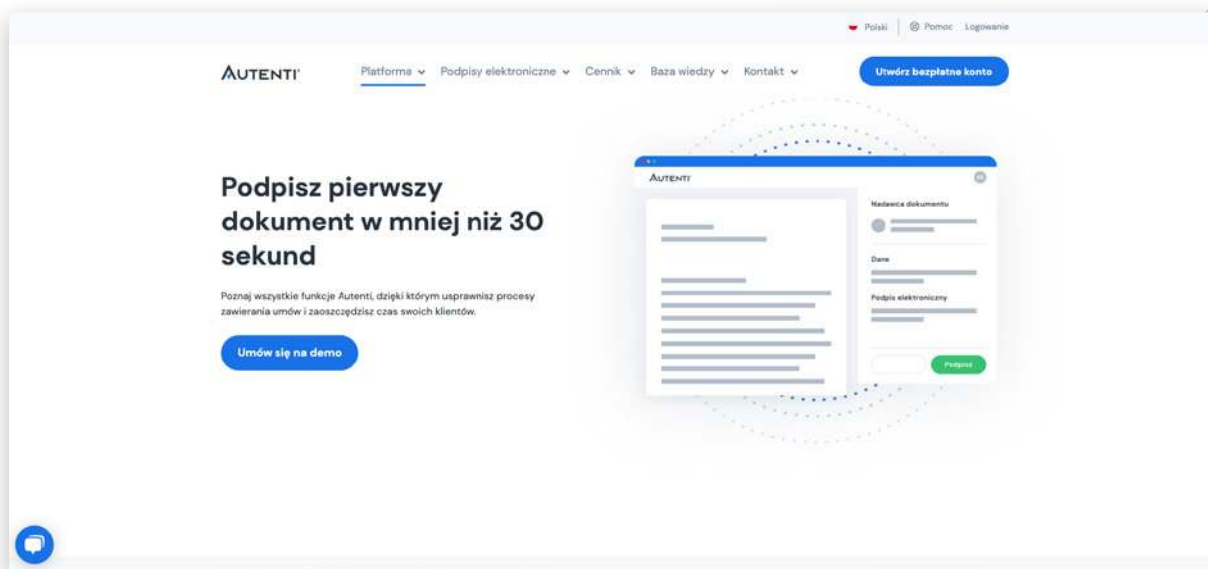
Polski | Pomoc Logowanie

AUTENTI

Platforma Podpisy elektroniczne Cennik Baza wiedzy Kontakt

Utwórz bezpłatne konto

Podpisz pierwszy dokument w mniej niż 30 sekund

Poznaj wszystkie funkcje Autenti, dzięki którym usprawnisz procesy zawierania umów i zaoszczędzisz czas swoich klientów.

Umów się na demo

AUTENTI

Nadawca dokumentu

Dane

Podpis elektroniczny

Podpisz